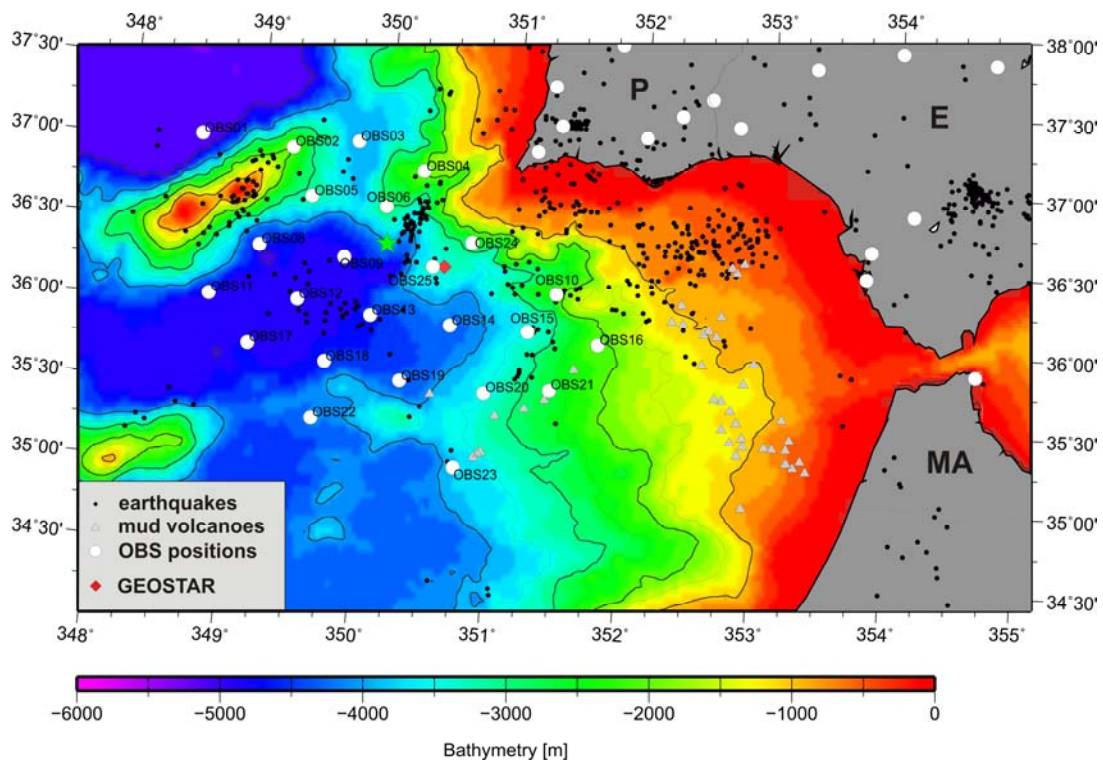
348° 349° 350° 351° 352° 353° 354°

37°30' 37°00' 36°30' 36°00' 35°30' 35°00' 34°30'

38°00' 37°30' 37°00' 36°30' 36°00' 35°30' 35°00' 34°30'

P

E

MA

OBS01 OBS02 OBS03 OBS04 OBS05 OBS06 OBS08 OBS09 OBS24 OBS25 OBS10 OBS11 OBS12 OBS13 OBS14 OBS15 OBS16 OBS17 OBS18 OBS19 OBS20 OBS21 OBS22 OBS23

earthquakes
mud volcanoes
OBS positions
GEOSTAR

348° 349° 350° 351° 352° 353° 354° 355°

-6000 -5000 -4000 -3000 -2000 -1000 0

Bathymetry [m]